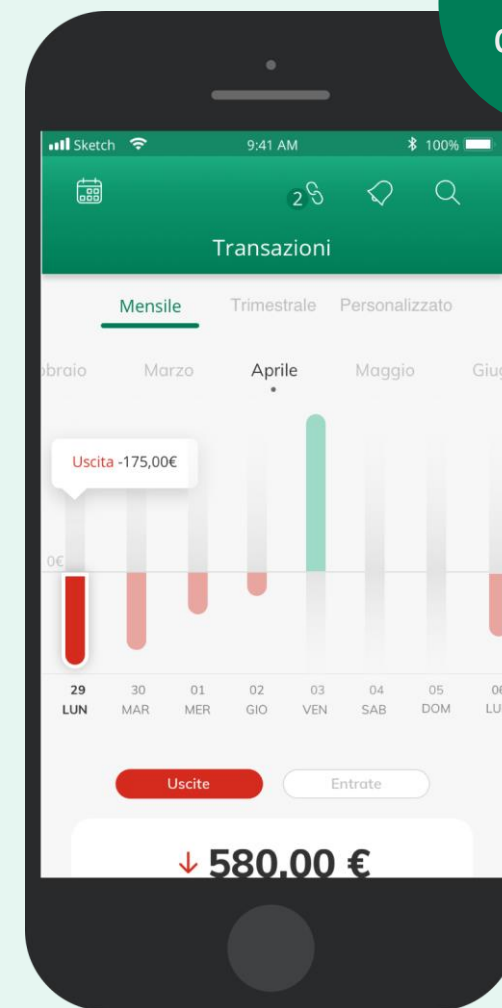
0

Sketch 9:41 AM 100%

2

Transazioni

Mensile Trimestrale Personalizzato

bbraio Marzo Aprile Maggio Giu

Uscita -175,00€

0€

29 LUN
30 MAR
01 MER
02 GIO
03 VEN
04 SAB
05 DOM
06 LU

Uscite Entrate

↓ 580,00 €